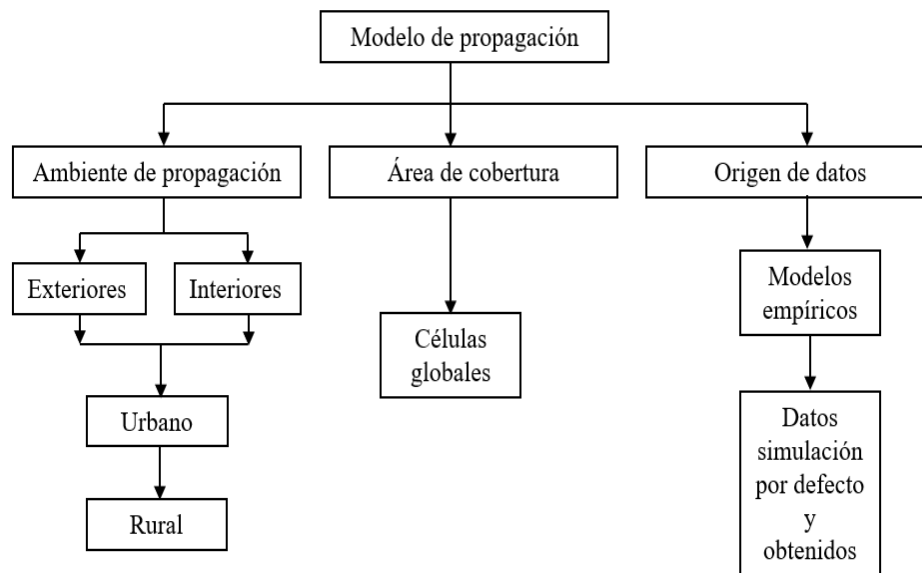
Modelo de propagación

Ambiente de propagación

Área de cobertura

Origen de datos

Exteriores

Interiores

Urbano

Rural

Células globales

Modelos empíricos

Datos simulación por defecto y obtenidos